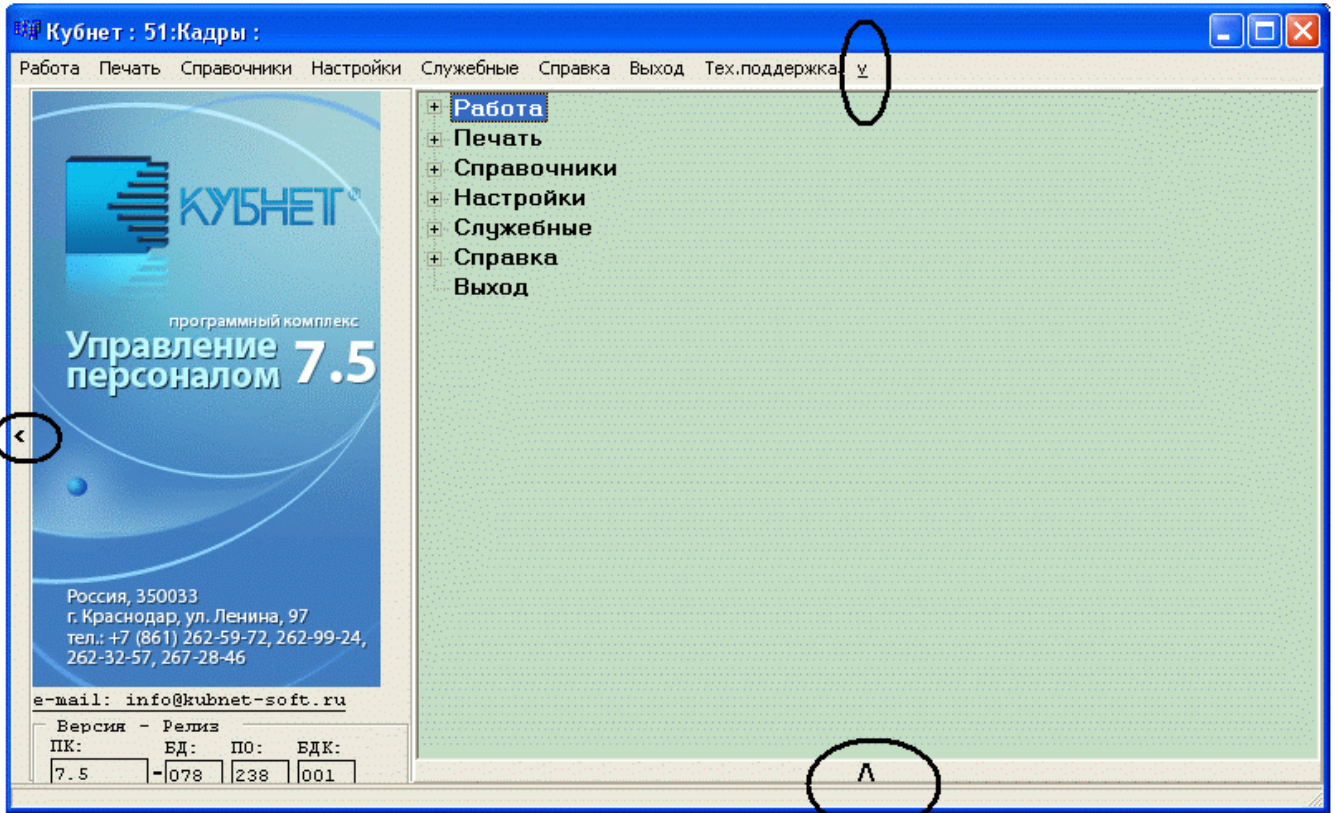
Кубнет : 51:Кадры :

Работа Печать Справочники Настройки Служебные Справка Выход Тех.поддержка v

КУБНЕТ®

программный комплекс
Управление персоналом 7.5

Россия, 350033
г. Краснодар, ул. Ленина, 97
тел.: +7 (861) 262-59-72, 262-99-24, 262-32-57, 267-28-46

e-mail: info@kubnet-soft.ru

Версия - Релиз
ПК: 7.5 - БД: 078 ПО: 238 БДК: 001

<

Работа
Печать
Справочники
Настройки
Служебные
Справка
Выход

Λ